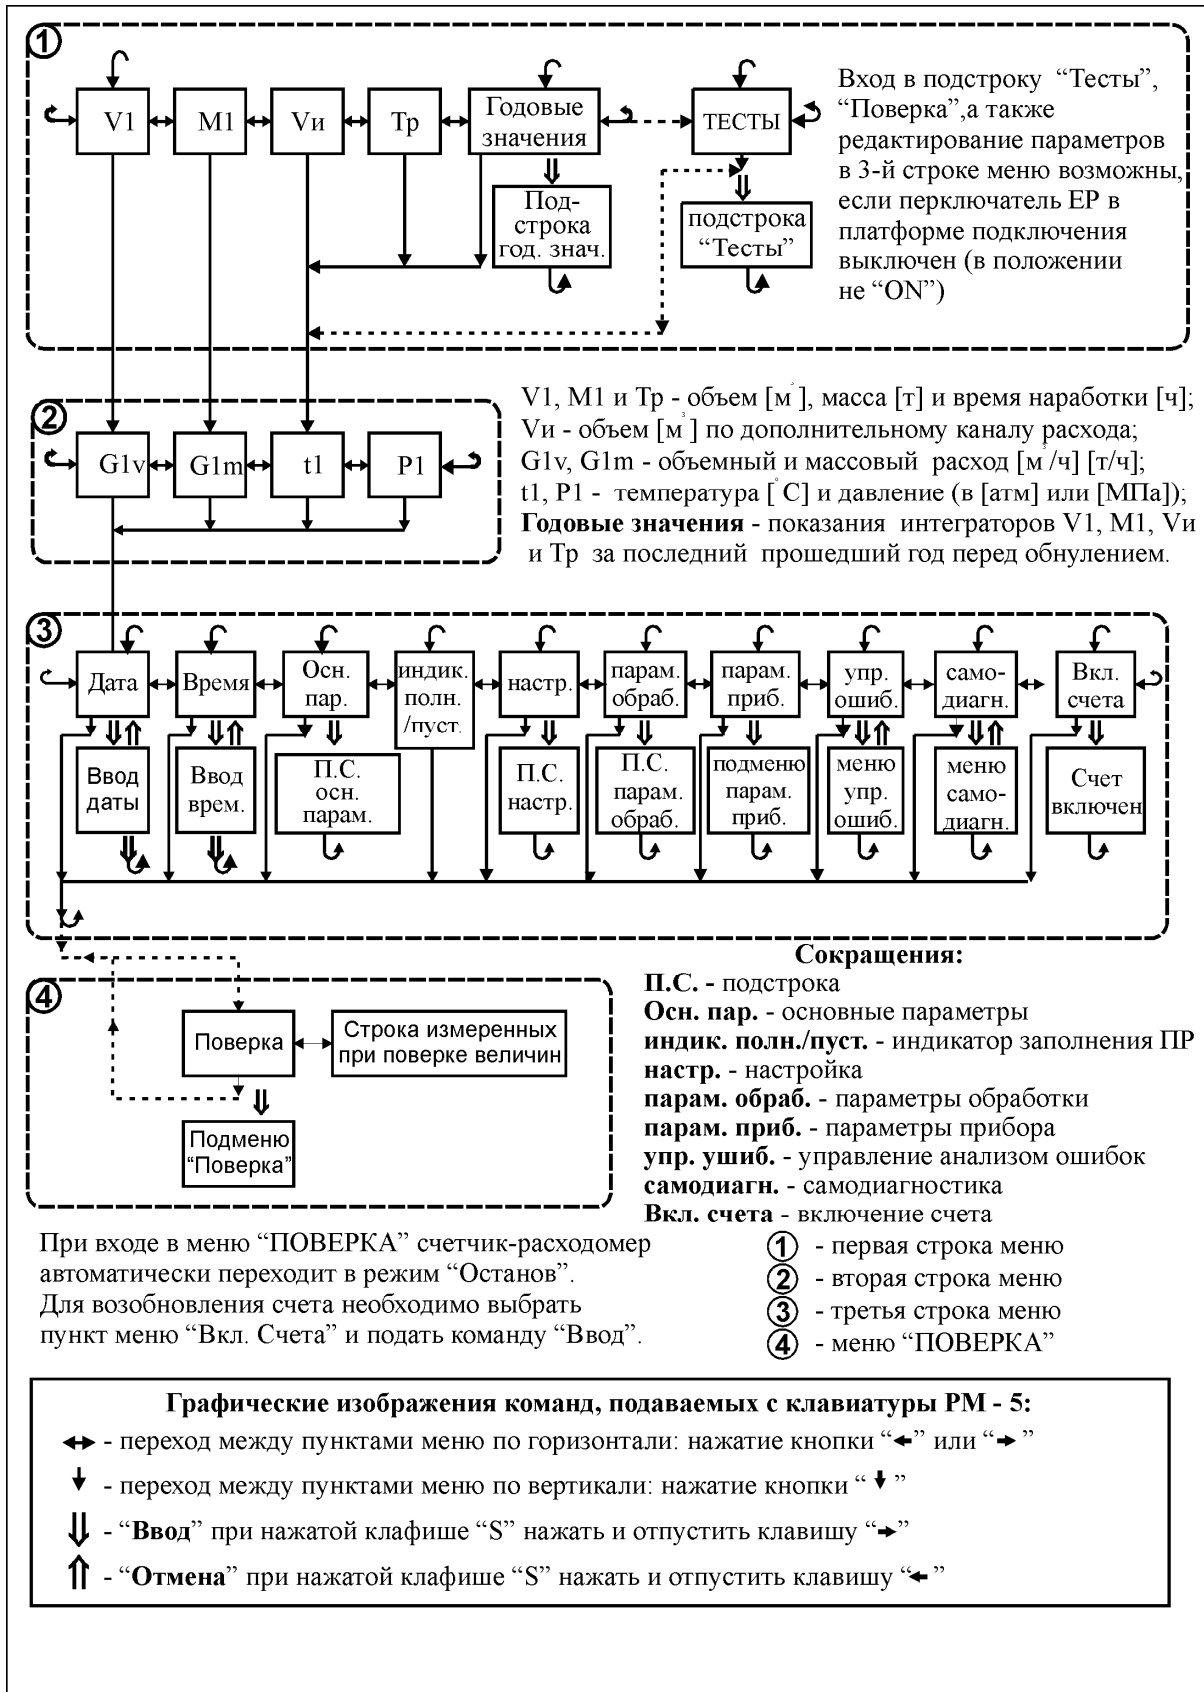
①

V1 M1 Vи Тр Годовые значения ТЕСТЫ

Под-строка год. знач.

подстрока “Тесты”

Вход в подстроку “Тесты”, “Поверка”,а также редактирование параметров в 3-й строке меню возможны, если переключатель ЕР в платформе подключения выключен (в положении не “ON”)

②

G1v G1m t1 P1

V1, M1 и Тр - объем [м$^3$], масса [т] и время наработки [ч]; Vи - объем [м$^3$] по дополнительному каналу расхода; G1v, G1m - объемный и массовый расход [м$^3$/ч] [т/ч]; t1, P1 - температура [$^\circ$C] и давление (в [атм] или [МПа]); **Годовые значения** - показания интеграторов V1, M1, Vи и Тр за последний прошедший год перед обнулением.

③

Дата Время Осн. пар. индик. полн. /пуст. настр. парам. обраб. парам. приб. упр. ошиб. само-диагн. Вкл. счета

Ввод даты Ввод врем. П.С. осн. парам. П.С. настр. П.С. парам. обраб. подменю парам. приб. меню упр. ошиб. меню само-диагн. Счет включен

④

Поверка Строка измеренных при поверке величин

Подменю “Поверка”

**Сокращения:**
**П.С.** - подстрока
**Осн. пар.** - основные параметры
**индик. полн./пуст.** - индикатор заполнения ПР
**настр.** - настройка
**парам. обраб.** - параметры обработки
**парам. приб.** - параметры прибора
**упр. ушиб.** - управление анализом ошибок
**самодиагн.** - самодиагностика
**Вкл. счета** - включение счета

При входе в меню “ПОВЕРКА” счетчик-расходомер автоматически переходит в режим “Останов”. Для возобновления счета необходимо выбрать пункт меню “Вкл. Счета” и подать команду “Ввод”.

① - первая строка меню
② - вторая строка меню
③ - третья строка меню
④ - меню “ПОВЕРКА”

**Графические изображения команд, подаваемых с клавиатуры РМ - 5:**
↔ - переход между пунктами меню по горизонтали: нажатие кнопки “←” или “→”
↓ - переход между пунктами меню по вертикали: нажатие кнопки “↓”
⇓ - “**Ввод**” при нажатой клафише “S” нажать и отпустить клавишу “→”
⇑ - “**Отмена**” при нажатой клафише “S” нажать и отпустить клавишу “←”